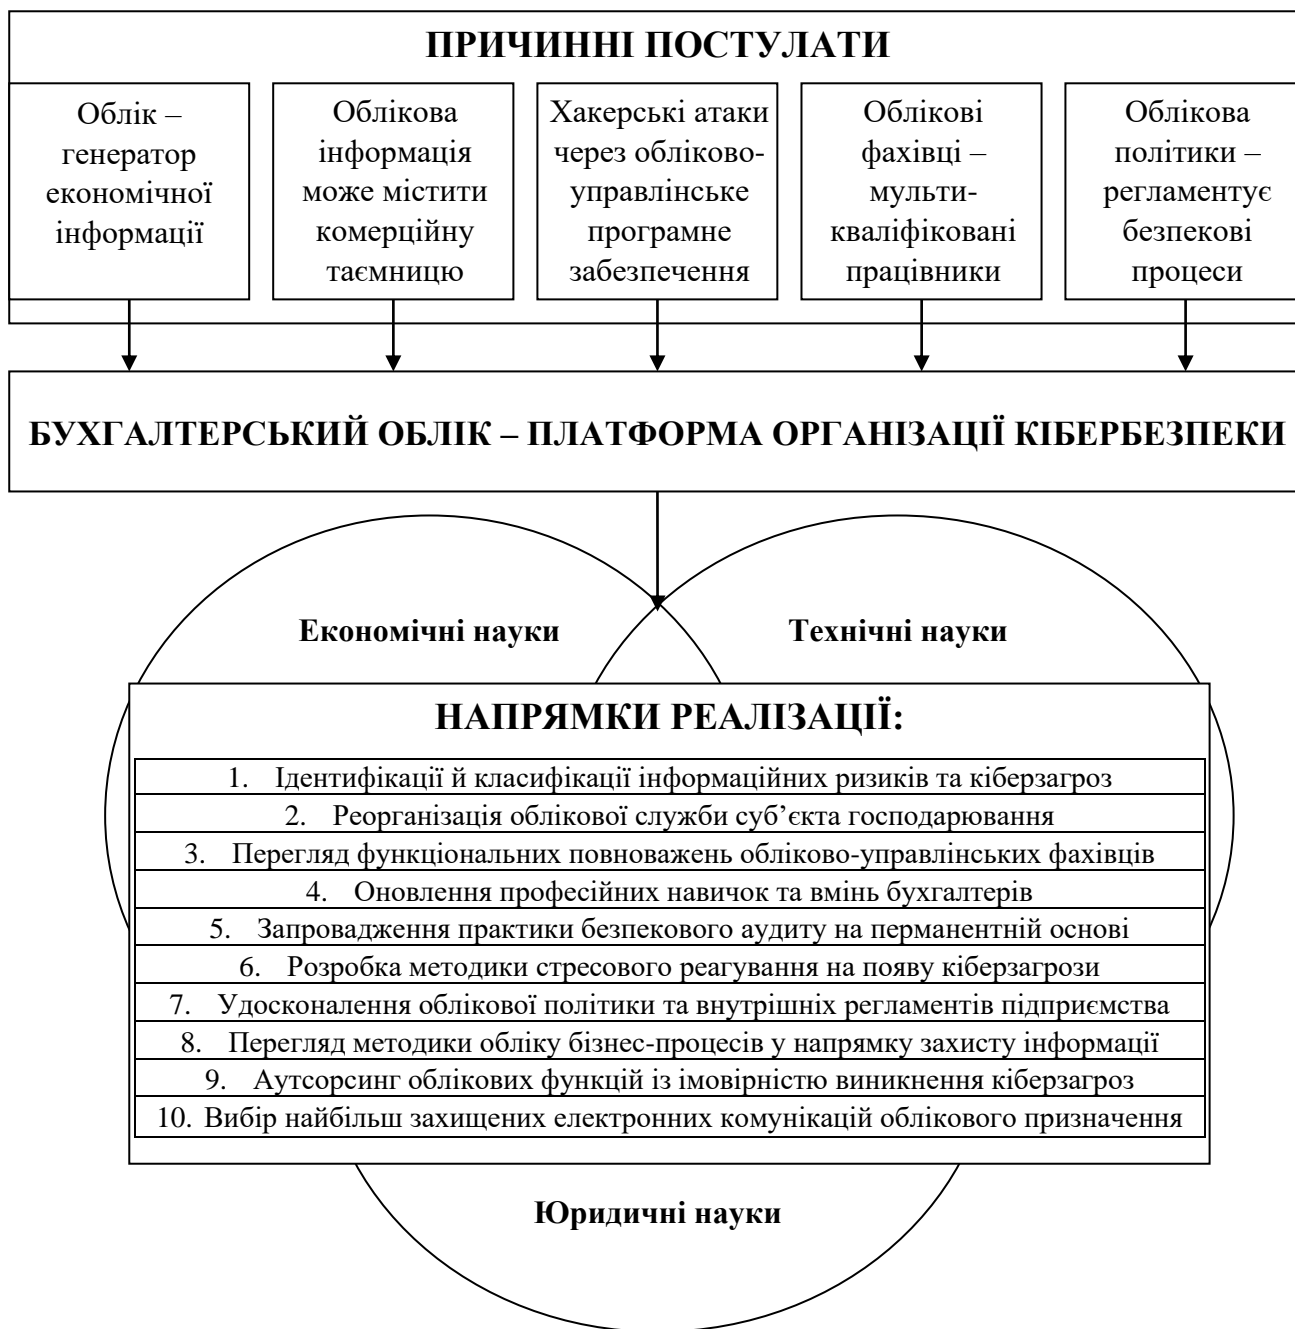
ПРИЧИННІ ПОСТУЛАТИ

Облік – генератор економічної інформації

Облікова інформація може містити комерційну таємницю

Хакерські атаки через обліково-управлінське програмне забезпечення

Облікові фахівці – мульти-кваліфіковані працівники

Облікова політики – регламентує безпекові процеси

БУХГАЛТЕРСЬКИЙ ОБЛІК – ПЛАТФОРМА ОРГАНІЗАЦІЇ КІБЕРБЕЗПЕКИ

Економічні науки

Технічні науки

НАПРЯМКИ РЕАЛІЗАЦІЇ:

1. Ідентифікації й класифікації інформаційних ризиків та кіберзагроз
2. Реорганізація облікової служби суб'єкта господарювання
3. Перегляд функціональних повноважень обліково-управлінських фахівців
4. Оновлення професійних навичок та вмінь бухгалтерів
5. Запровадження практики безпекового аудиту на перманентній основі
6. Розробка методики стресового реагування на появу кіберзагрози
7. Удосконалення облікової політики та внутрішніх регламентів підприємства
8. Перегляд методики обліку бізнес-процесів у напрямку захисту інформації
9. Аутсорсинг облікових функцій із імовірністю виникнення кіберзагроз
10. Вибір найбільш захищених електронних комунікацій облікового призначення

Юридичні науки